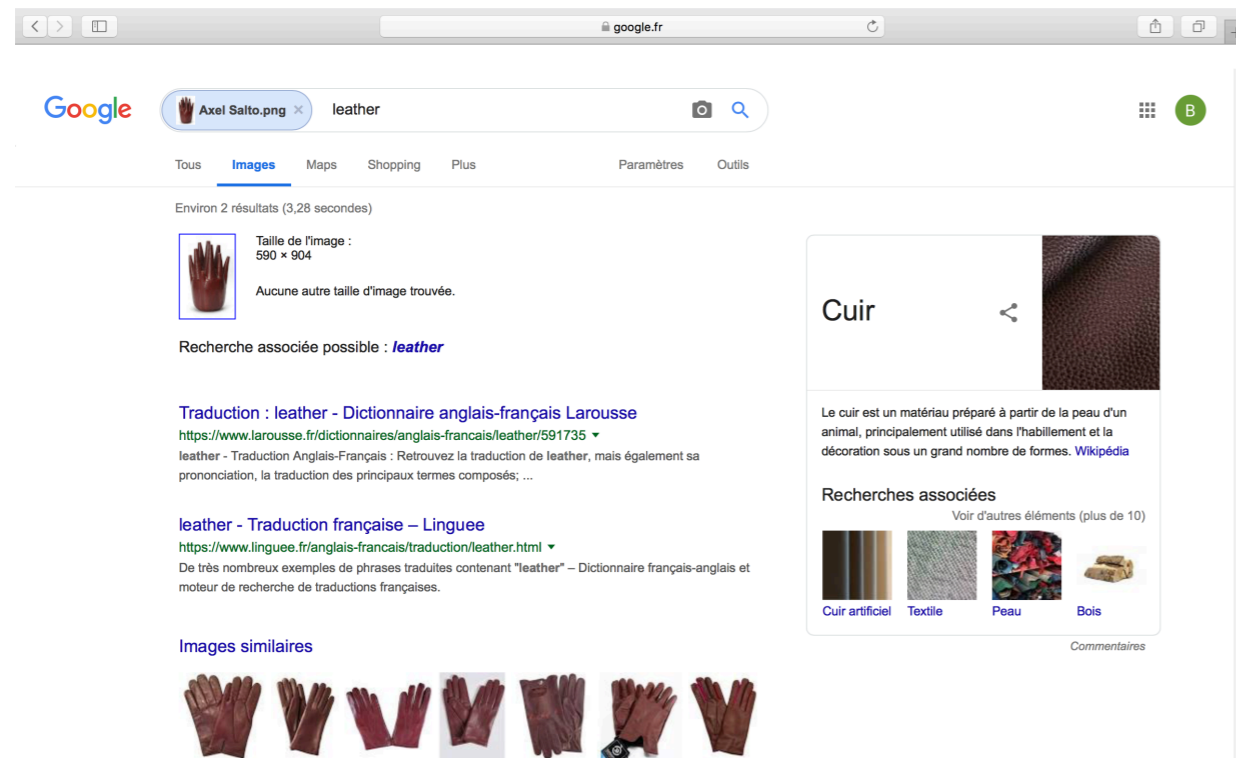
google.fr

Google

Axel Salto.png ×

leather

B

Tous Images Maps Shopping Plus Paramètres Outils

Environ 2 résultats (3,28 secondes)

Taille de l'image :
590 × 904

Aucune autre taille d'image trouvée.

Recherche associée possible : ***leather***

Traduction : leather - Dictionnaire anglais-français Larousse
https://www.larousse.fr/dictionnaires/anglais-francais/leather/591735 ▾
**leather** - Traduction Anglais-Français : Retrouvez la traduction de **leather**, mais également sa prononciation, la traduction des principaux termes composés; ...

leather - Traduction française – Linguee
https://www.linguee.fr/anglais-francais/traduction/leather.html ▾
De très nombreux exemples de phrases traduites contenant "**leather**" – Dictionnaire français-anglais et moteur de recherche de traductions françaises.

Images similaires

Cuir

Le cuir est un matériau préparé à partir de la peau d'un animal, principalement utilisé dans l'habillement et la décoration sous un grand nombre de formes. Wikipédia

Recherches associées

Voir d'autres éléments (plus de 10)

Cuir artificiel Textile Peau Bois

Commentaires